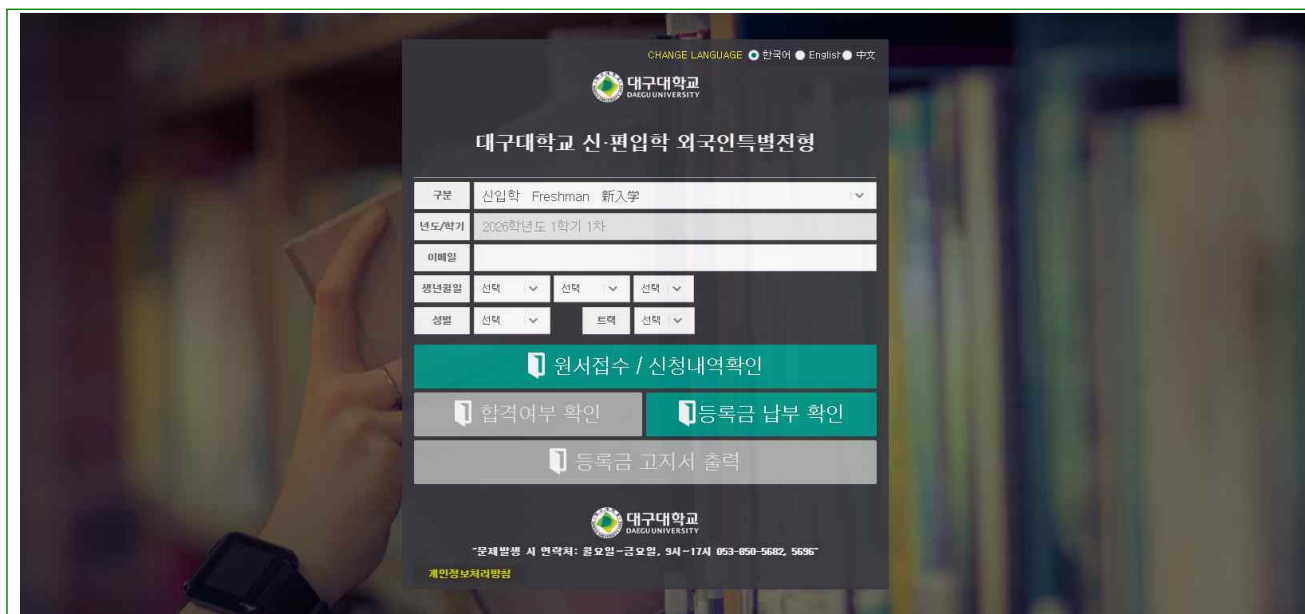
CHANGE LANGUAGE 한국어 English 中文

대구대학교 DAEGU UNIVERSITY

대구대학교 신·편입학 외국인특별전형

구분 신입학 Freshman 新入学

년도/학기 2026학년도 1학기 1차

이메일

생년월일 선택 선택 선택

성별 선택 트랙 선택

원서접수 / 신청내역확인

합격여부 확인

등록금 납부 확인

등록금 고지서 출력

대구대학교 DAEGU UNIVERSITY

"문제발생 시 연락처: 월요일~금요일, 9시~17시 053-850-5682, 5696"

개인정보처리방침